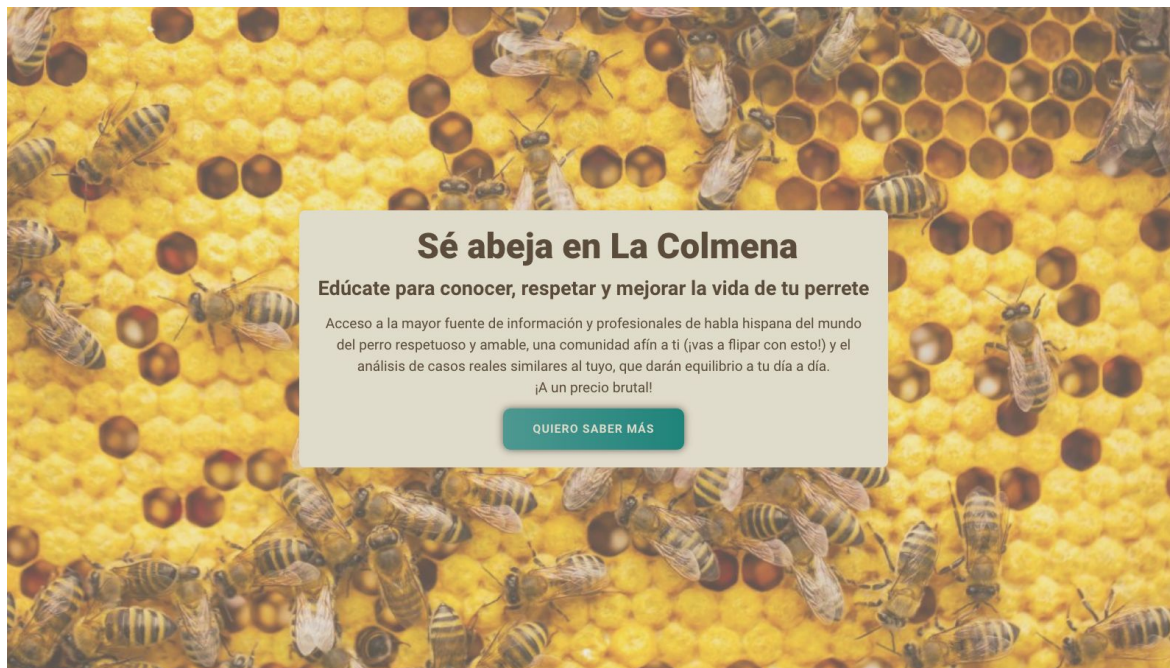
Sé abeja en La Colmena

Edúcate para conocer, respetar y mejorar la vida de tu perrete

Acceso a la mayor fuente de información y profesionales de habla hispana del mundo del perro respetuoso y amable, una comunidad afín a ti (¡vas a flipar con esto!) y el análisis de casos reales similares al tuyo, que darán equilibrio a tu día a día.
¡A un precio brutal!

QUIERO SABER MÁS